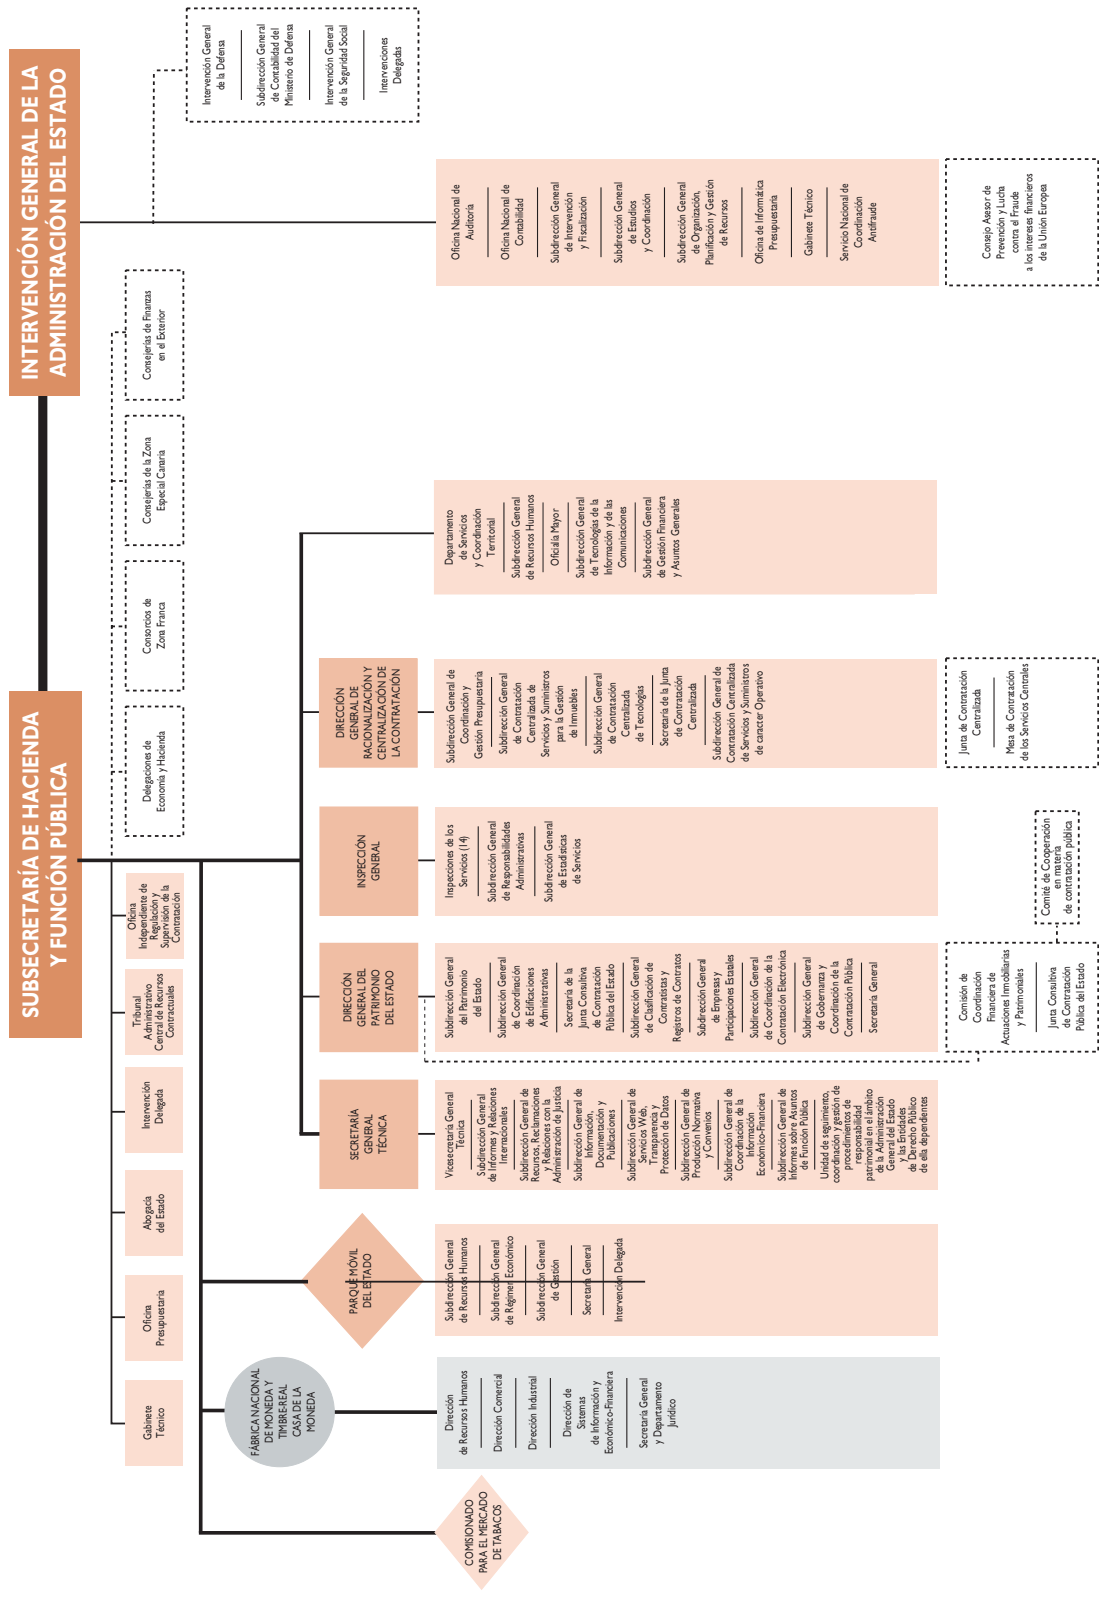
INTERVENCIÓN GENERAL DE LA ADMINISTRACIÓN DEL ESTADO

Intervención General de la Defensa
Subdirección General de Contabilidad del Ministerio de Defensa
Intervención General de la Seguridad Social
Intervenciones Delegadas

Oficina Nacional de Auditoría
Oficina Nacional de Contabilidad
Subdirección General de Intervención y Fiscalización
Subdirección General de Estudios y Coordinación
Subdirección General de Organización, Planificación y Gestión de Recursos
Oficina de Informática Presupuestaria
Gabinete Técnico
Servicio Nacional de Coordinación Antifraude

Consejo Asesor de Prevención y Lucha contra el Fraude a los intereses financieros de la Unión Europea

SUBSECRETARÍA DE HACIENDA Y FUNCIÓN PÚBLICA

Consejerías de Finanzas en el Exterior
Consejerías de la Zona Especial Canaria
Consorcios de Zona Franca
Delegaciones de Economía y Hacienda

Departamento de Servicios y Coordinación Territorial
Subdirección General de Recursos Humanos
Oficialía Mayor
Subdirección General de Tecnologías de la Información y de las Comunicaciones
Subdirección General de Gestión Financiera y Asuntos Generales

DIRECCIÓN GENERAL DE RACIONALIZACIÓN Y CENTRALIZACIÓN DE LA CONTRATACIÓN
Subdirección General de Coordinación y Gestión Presupuestaria
Subdirección General de Contratación Centralizada de Servicios y Suministros para la Gestión de Inmuebles
Subdirección General de Contratación Centralizada de Tecnologías
Secretaría de la Junta de Contratación Centralizada
Subdirección General de Contratación Centralizada de Servicios y Suministros de carácter Operativo

Junta de Contratación Centralizada
Mesa de Contratación de los Servicios Centrales

INSPECCIÓN GENERAL
Inspecciones de los Servicios (14)
Subdirección General de Responsabilidades Administrativas
Subdirección General de Estadísticas de Servicios

Comité de Cooperación en materia de contratación pública

DIRECCIÓN GENERAL DEL PATRIMONIO DEL ESTADO
Subdirección General del Patrimonio del Estado
Subdirección General de Coordinación de Edificaciones Administrativas
Secretaría de la Junta Consultiva de Contratación Pública del Estado
Subdirección General de Clasificación de Contratistas y Registros de Contratos
Subdirección General de Empresas y Participaciones Estatales
Subdirección General de Coordinación de la Contratación Electrónica
Subdirección General de Gobernanza y Coordinación de la Contratación Pública
Secretaría General

Comisión de Coordinación Financiera de Actuaciones Inmobiliarias y Patrimoniales
Junta Consultiva de Contratación Pública del Estado

Oficina Independiente de Regulación y Supervisión de la Contratación
Tribunal Administrativo Central de Recursos Contractuales
Intervención Delegada
Abogacía del Estado
Oficina Presupuestaria
Gabinete Técnico

SECRETARÍA GENERAL TÉCNICA
Vicesecretaría General Técnica
Subdirección General de Informes y Relaciones Internacionales
Subdirección General de Recursos, Reclamaciones y Relaciones con la Administración de Justicia
Subdirección General de Información, Documentación y Publicaciones
Subdirección General de Servicios Web, Transparencia y Protección de Datos
Subdirección General de Producción Normativa y Convenios
Subdirección General de Coordinación de la Información Económico-Financiera
Subdirección General de Informes sobre Asuntos de Función Pública
Unidad de seguimiento, coordinación y gestión de procedimientos de responsabilidad patrimonial en el ámbito de la Administración General del Estado y las Entidades de Derecho Público de ella dependientes

PARQUE MÓVIL DEL ESTADO
Subdirección General de Recursos Humanos
Subdirección General de Régimen Económico
Subdirección General de Gestión
Secretaría General
Intervención Delegada

FÁBRICA NACIONAL DE MONEDA Y TIMBRE-REAL CASA DE LA MONEDA
Dirección de Recursos Humanos
Dirección Comercial
Dirección Industrial
Dirección de Sistemas de Información y Económico-Financiera
Secretaría General y Departamento Jurídico

COMISIONADO PARA EL MERCADO DE TABACOS